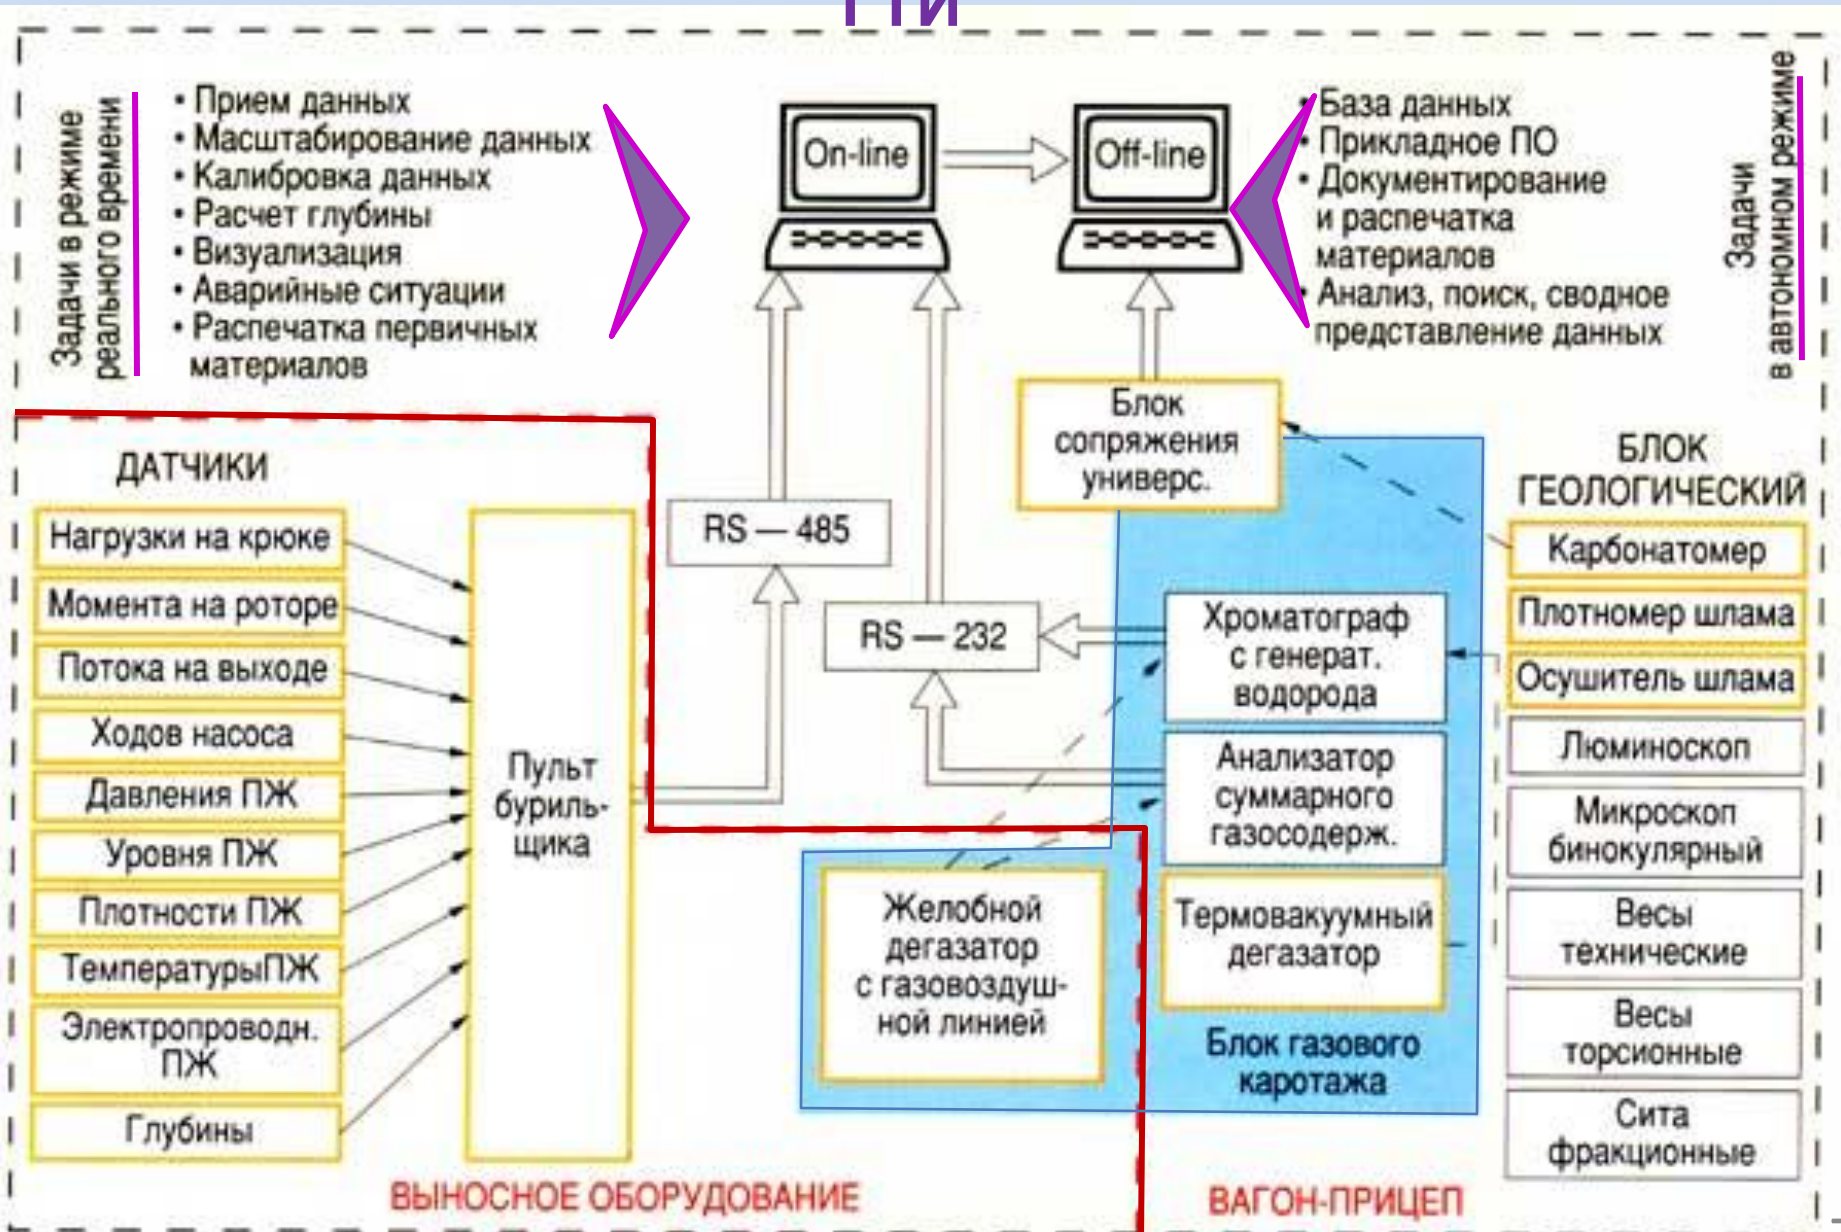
ГТИ

Задачи в режиме реального времени

• Прием данных
• Масштабирование данных
• Калибровка данных
• Расчет глубины
• Визуализация
• Аварийные ситуации
• Распечатка первичных материалов

On-line

Off-line

• База данных
• Прикладное ПО
• Документирование и распечатка материалов
• Анализ, поиск, сводное представление данных

Задачи в автономном режиме

Блок сопряжения универс.

ДАТЧИКИ

Нагрузки на крюке

Момента на роторе

Потока на выходе

Ходов насоса

Давления ПЖ

Уровня ПЖ

Плотности ПЖ

ТемпературыПЖ

Электропроводн. ПЖ

Глубины

Пульт бурильщика

RS — 485

RS — 232

Хроматограф с генерат. водорода

Анализатор суммарного газосодерж.

Термовакуумный дегазатор

Желобной дегазатор с газовоздушной линией

Блок газового каротажа

БЛОК ГЕОЛОГИЧЕСКИЙ

Карбонатомер

Плотномер шлама

Осушитель шлама

Люминоскоп

Микроскоп бинокулярный

Весы технические

Весы торсионные

Сита фракционные

ВЫНОСНОЕ ОБОРУДОВАНИЕ

ВАГОН-ПРИЦЕП